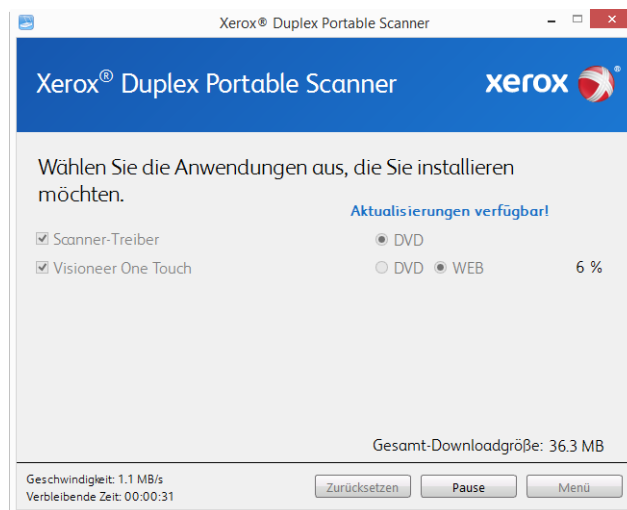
Xerox® Duplex Portable Scanner

Xerox® Duplex Portable Scanner

xerox

Wählen Sie die Anwendungen aus, die Sie installieren möchten.

Aktualisierungen verfügbar!

Scanner-Treiber

DVD

Visioneer One Touch

DVD WEB

6 %

Gesamt-Downloadgröße: 36.3 MB

Geschwindigkeit: 1.1 MB/s
Verbleibende Zeit: 00:00:31

Zurücksetzen

Pause

Menü